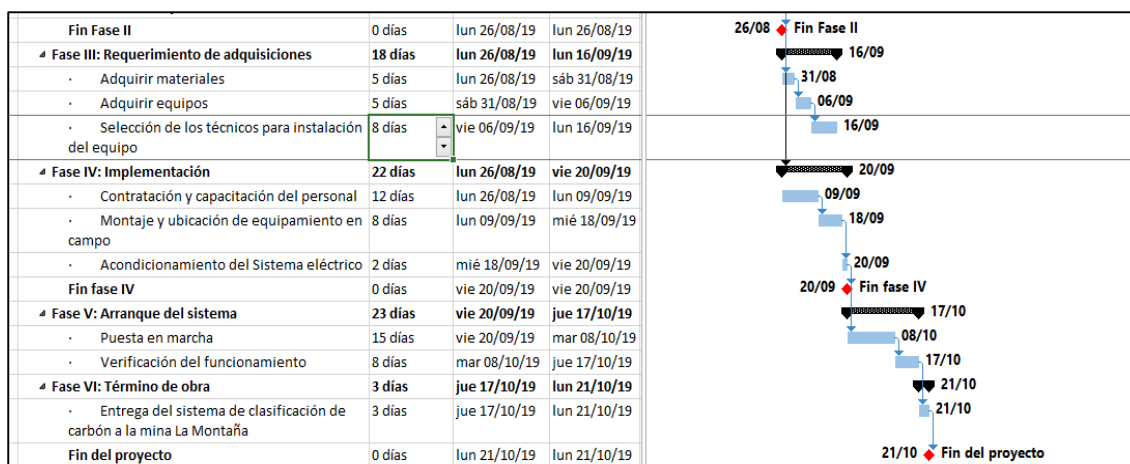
| | | | |
|---|---|---|---|
| Fin Fase II | 0 días | lun 26/08/19 | lun 26/08/19 |
| ◢ Fase III: Requerimiento de adquisiciones | 18 días | lun 26/08/19 | lun 16/09/19 |
| · Adquirir materiales | 5 días | lun 26/08/19 | sáb 31/08/19 |
| · Adquirir equipos | 5 días | sáb 31/08/19 | vie 06/09/19 |
| · Selección de los técnicos para instalación del equipo | 8 días | vie 06/09/19 | lun 16/09/19 |
| ◢ Fase IV: Implementación | 22 días | lun 26/08/19 | vie 20/09/19 |
| · Contratación y capacitación del personal | 12 días | lun 26/08/19 | lun 09/09/19 |
| · Montaje y ubicación de equipamiento en campo | 8 días | lun 09/09/19 | mié 18/09/19 |
| · Acondicionamiento del Sistema eléctrico | 2 días | mié 18/09/19 | vie 20/09/19 |
| Fin fase IV | 0 días | vie 20/09/19 | vie 20/09/19 |
| ◢ Fase V: Arranque del sistema | 23 días | vie 20/09/19 | jue 17/10/19 |
| · Puesta en marcha | 15 días | vie 20/09/19 | mar 08/10/19 |
| · Verificación del funcionamiento | 8 días | mar 08/10/19 | jue 17/10/19 |
| ◢ Fase VI: Término de obra | 3 días | jue 17/10/19 | lun 21/10/19 |
| · Entrega del sistema de clasificación de carbón a la mina La Montaña | 3 días | jue 17/10/19 | lun 21/10/19 |
| Fin del proyecto | 0 días | lun 21/10/19 | lun 21/10/19 |

26/08 Fin Fase II
16/09
31/08
06/09
16/09
20/09
09/09
18/09
20/09
20/09 Fin fase IV
17/10
08/10
17/10
21/10
21/10
21/10 Fin del proyecto